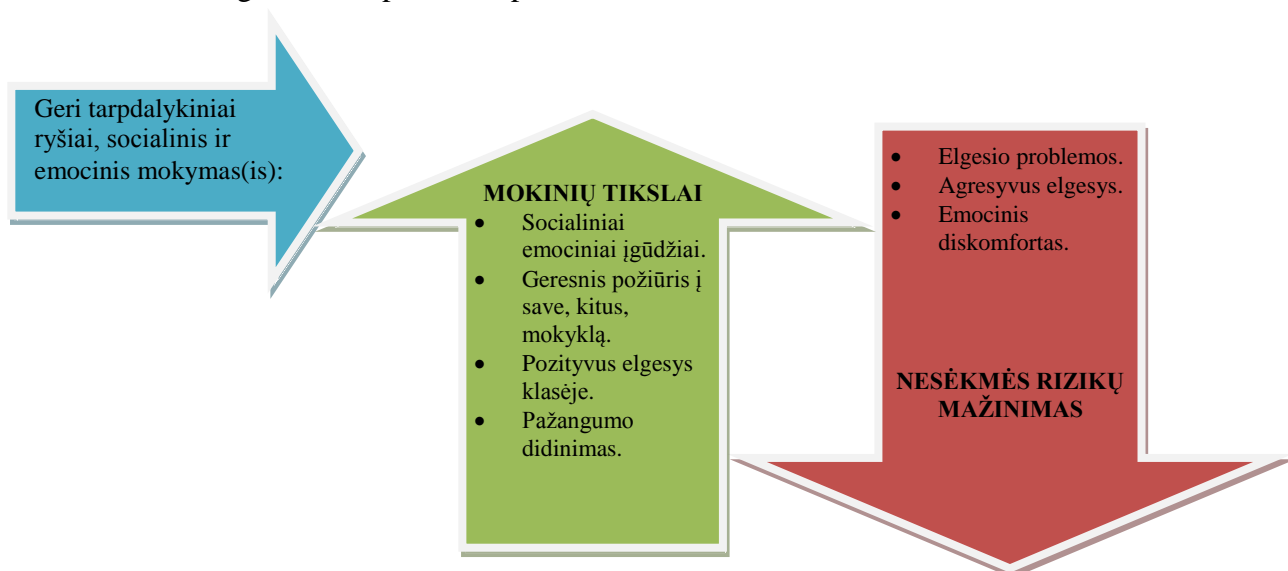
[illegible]

Geri tarpdalykiniai ryšiai, socialinis ir emocinis mokymas(is):

MOKINIŲ TIKSLAI
- Socialiniai emociniai įgūdžiai.
- Geresnis požiūris į save, kitus, mokyklą.
- Pozityvus elgesys klasėje.
- Pažangumo didinimas.

- Elgesio problemos.
- Agresyvus elgesys.
- Emocinis diskomfortas.

NESĖKMĖS RIZIKŲ MAŽINIMAS